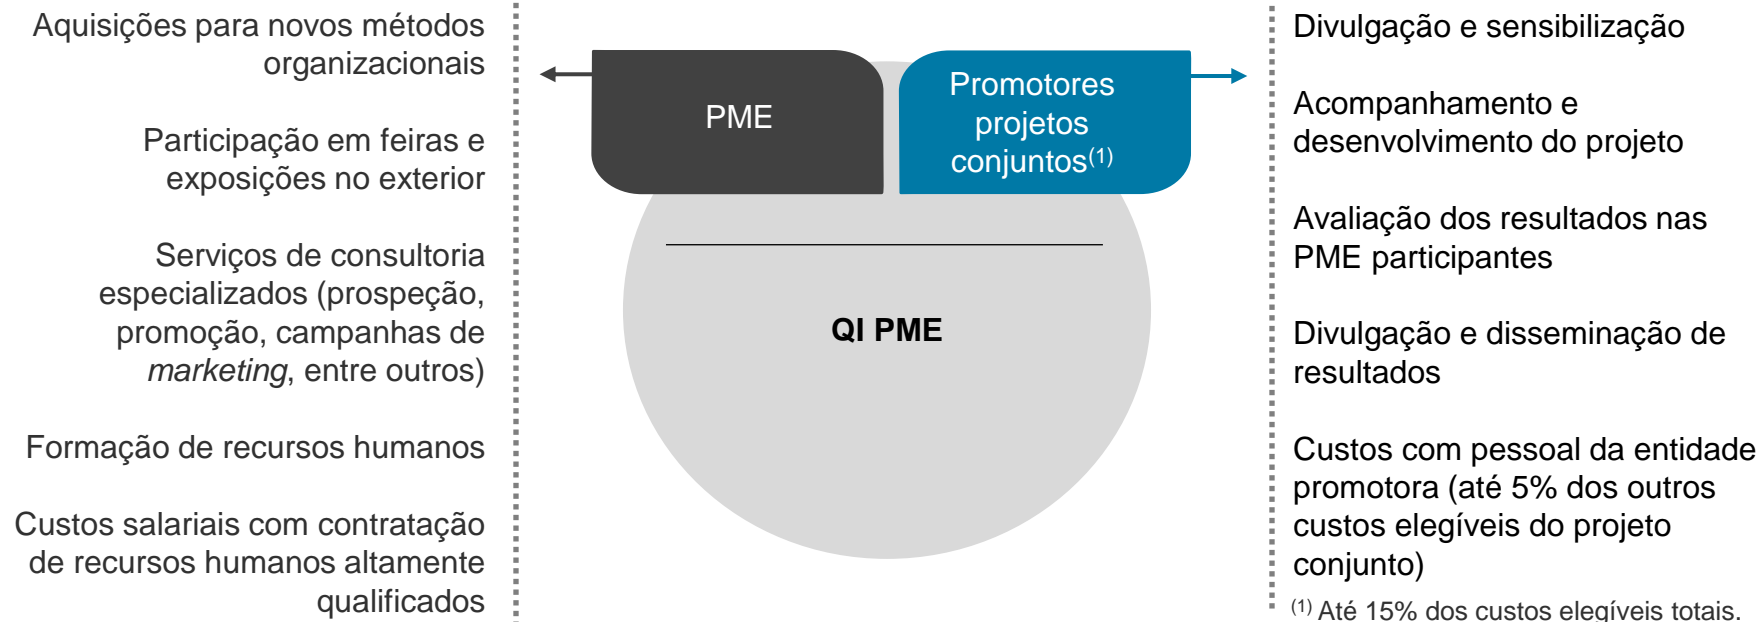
Aquisições para novos métodos organizacionais

Participação em feiras e exposições no exterior

Serviços de consultoria especializados (prospeção, promoção, campanhas de *marketing*, entre outros)

Formação de recursos humanos

Custos salariais com contratação de recursos humanos altamente qualificados

PME

Promotores projetos conjuntos$^{(1)}$

QI PME

Divulgação e sensibilização

Acompanhamento e desenvolvimento do projeto

Avaliação dos resultados nas PME participantes

Divulgação e disseminação de resultados

Custos com pessoal da entidade promotora (até 5% dos outros custos elegíveis do projeto conjunto)

$^{(1)}$ Até 15% dos custos elegíveis totais.